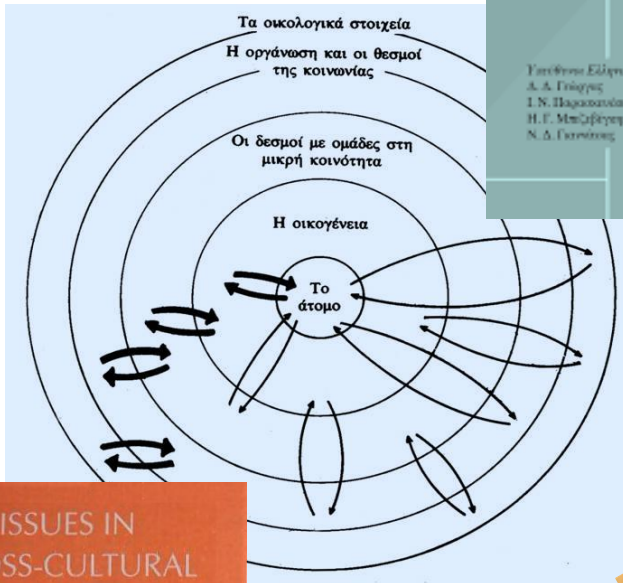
Τα οικολογικά στοιχεία

Η οργάνωση και οι θεσμοί της κοινωνίας

Οι δεσμοί με ομάδες στη μικρή κοινότητα

Η οικογένεια

Το άτομο

Επιμέλεια Ελλην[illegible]
Α. Δ. Γεώργας
Ι. Ν. Παρασκευό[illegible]
Η. Γ. Μπεζεβέγκη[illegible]
Ν. Δ. Γιαννίτσας

ISSUES IN
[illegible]SS-CULTURAL